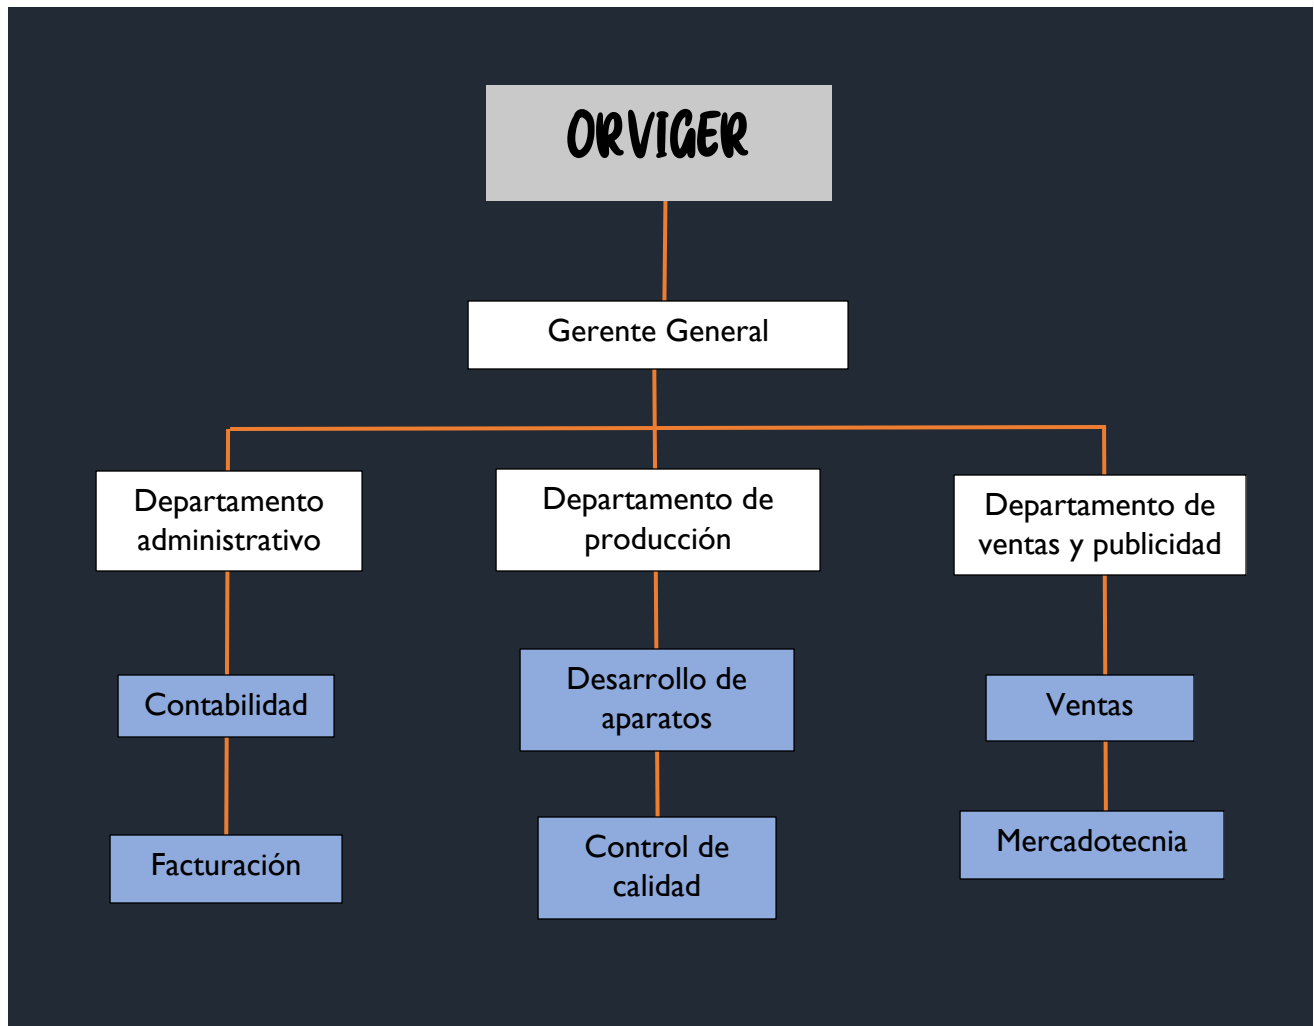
ORVIGER

Gerente General

Departamento administrativo

Contabilidad

Facturación

Departamento de producción

Desarrollo de aparatos

Control de calidad

Departamento de ventas y publicidad

Ventas

Mercadotecnia